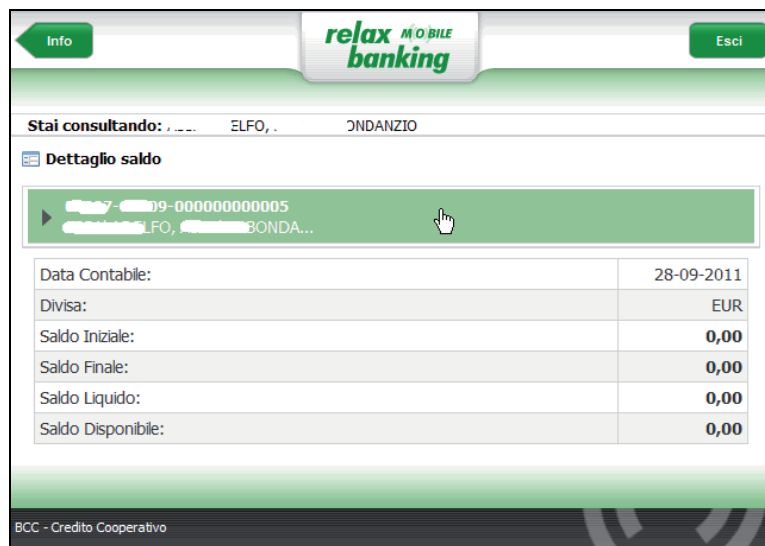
Info

relax MOBILE banking

Esci

Stai consultando: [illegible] ELFO, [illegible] ONDANZIO

Dettaglio saldo

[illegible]7-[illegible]09-000000000005
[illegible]ELFO, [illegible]BONDA...

| | |
|---|---|
| Data Contabile: | 28-09-2011 |
| Divisa: | EUR |
| Saldo Iniziale: | 0,00 |
| Saldo Finale: | 0,00 |
| Saldo Liquido: | 0,00 |
| Saldo Disponibile: | 0,00 |

BCC - Credito Cooperativo